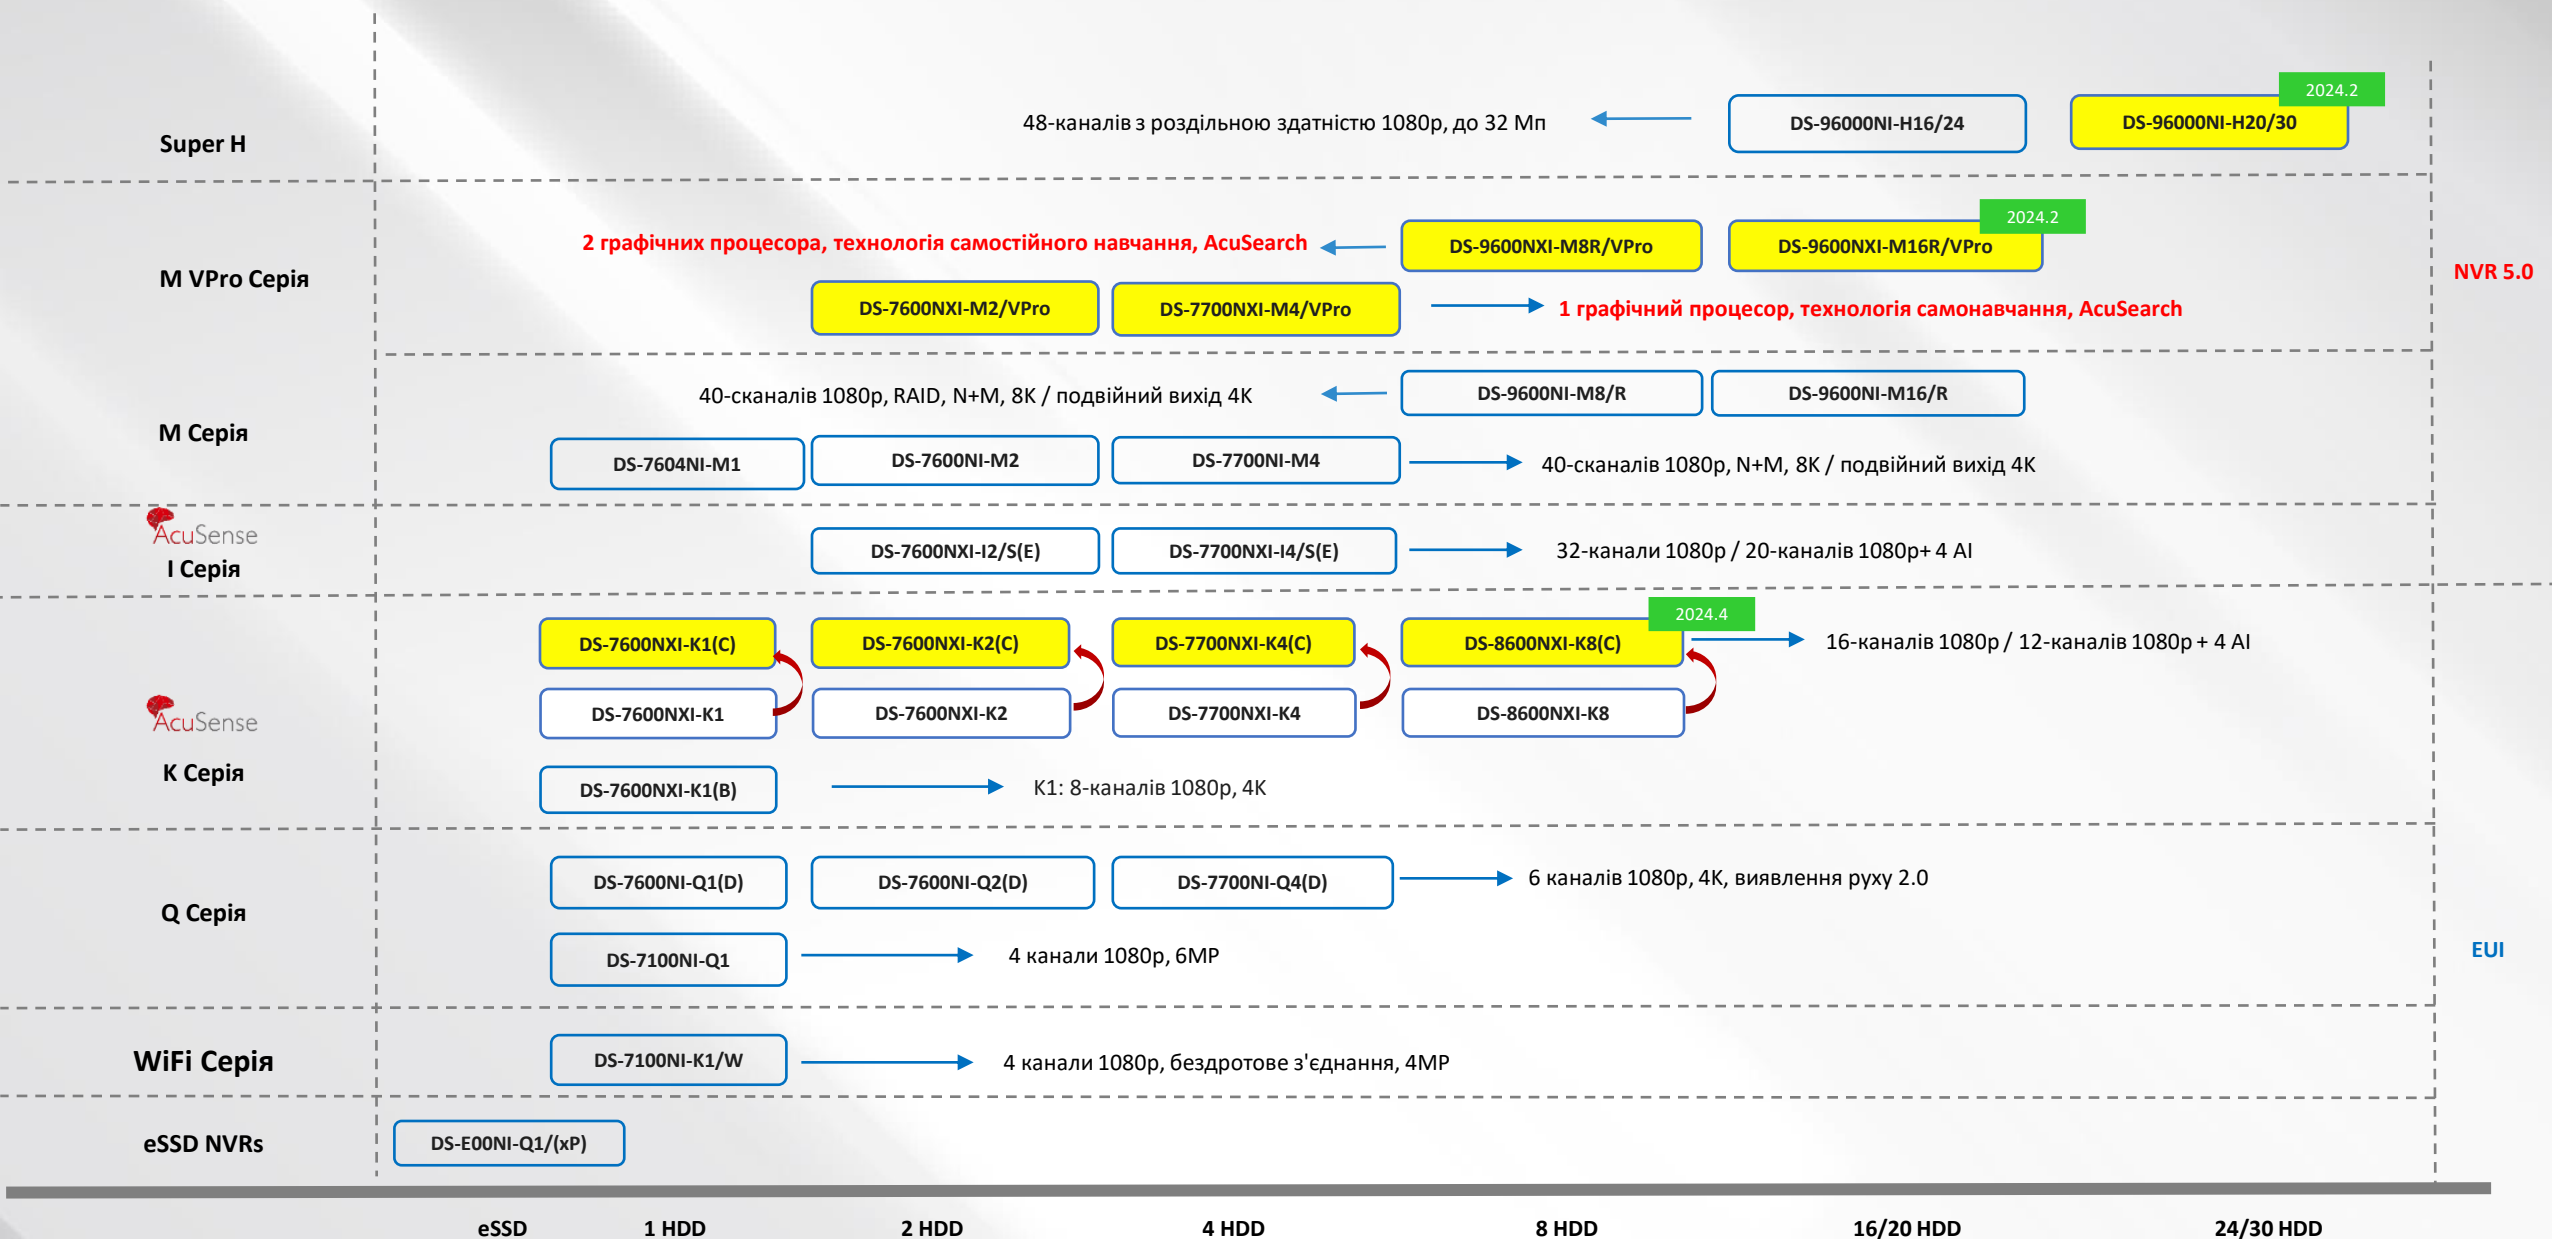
Super H

48-каналів з роздільною здатністю 1080p, до 32 Мп

DS-96000NI-H16/24

2024.2

DS-96000NI-H20/30

M VPro Серія

2 графічних процесора, технологія самостійного навчання, AcuSearch

DS-9600NXI-M8R/VPro

2024.2

DS-9600NXI-M16R/VPro

NVR 5.0

DS-7600NXI-M2/VPro

DS-7700NXI-M4/VPro

1 графічний процесор, технологія самонавчання, AcuSearch

M Серія

40-сканалів 1080p, RAID, N+M, 8K / подвійний вихід 4K

DS-9600NI-M8/R

DS-9600NI-M16/R

DS-7604NI-M1

DS-7600NI-M2

DS-7700NI-M4

40-сканалів 1080p, N+M, 8K / подвійний вихід 4K

AcuSense
I Серія

DS-7600NXI-I2/S(E)

DS-7700NXI-I4/S(E)

32-канали 1080p / 20-каналів 1080p+ 4 AI

DS-7600NXI-K1(C)

DS-7600NXI-K2(C)

DS-7700NXI-K4(C)

2024.4

DS-8600NXI-K8(C)

16-каналів 1080p / 12-каналів 1080p + 4 AI

AcuSense

DS-7600NXI-K1

DS-7600NXI-K2

DS-7700NXI-K4

DS-8600NXI-K8

K Серія

DS-7600NXI-K1(B)

K1: 8-каналів 1080p, 4K

Q Серія

DS-7600NI-Q1(D)

DS-7600NI-Q2(D)

DS-7700NI-Q4(D)

6 каналів 1080p, 4K, виявлення руху 2.0

DS-7100NI-Q1

4 канали 1080p, 6MP

EUI

WiFi Серія

DS-7100NI-K1/W

4 канали 1080p, бездротове з'єднання, 4MP

eSSD NVRs

DS-E00NI-Q1/(xP)

eSSD

1 HDD

2 HDD

4 HDD

8 HDD

16/20 HDD

24/30 HDD